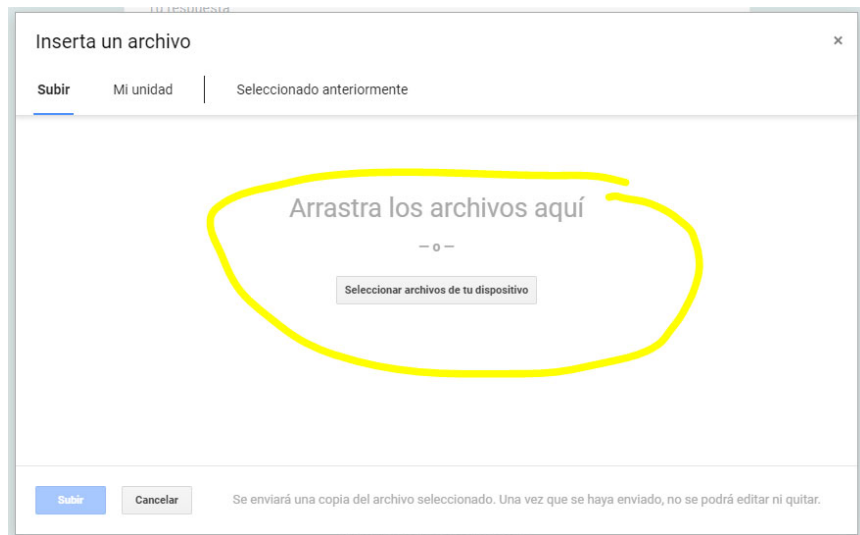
Tu respuesta

Inserta un archivo

×

Subir

Mi unidad

Seleccionado anteriormente

Arrastra los archivos aquí

— o —

Seleccionar archivos de tu dispositivo

Subir

Cancelar

Se enviará una copia del archivo seleccionado. Una vez que se haya enviado, no se podrá editar ni quitar.